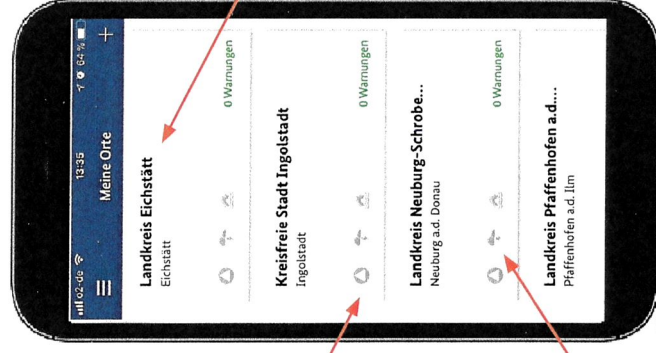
o2-de 13:35 64 %

Meine Orte

+

Landkreis Eichstätt
Eichstätt

0 Warnungen

Kreisfreie Stadt Ingolstadt
Ingolstadt

0 Warnungen

Landkreis Neuburg-Schrobe...
Neuburg a.d. Donau

0 Warnungen

Landkreis Pfaffenhofen a.d....
Pfaffenhofen a.d. Ilm